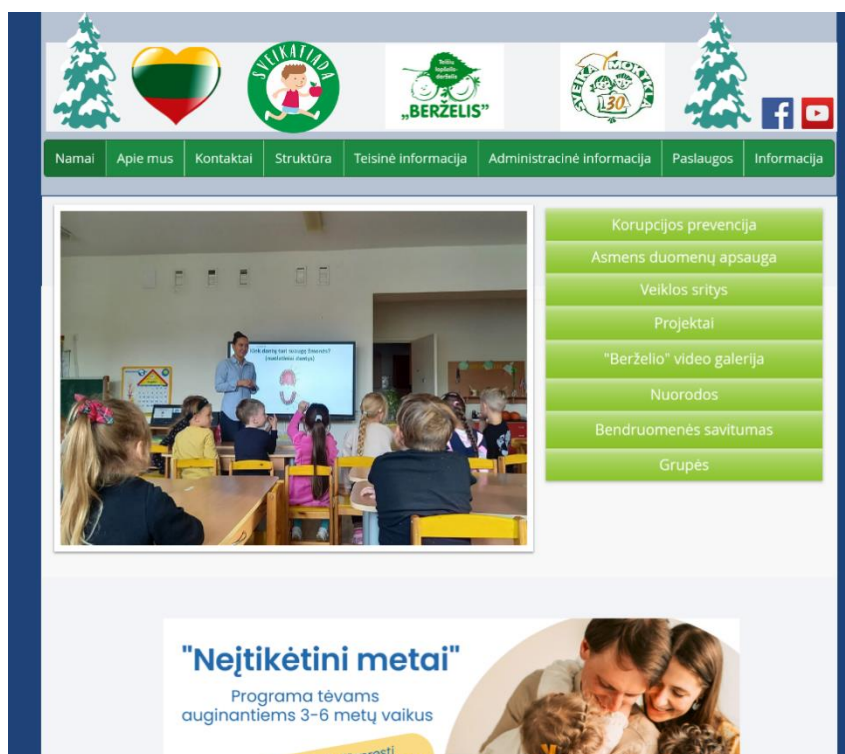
SVEIKATIADA

Telšių lopšelis-darželis „BERŽELIS"

SVEIKA MOKYKLA 30

Namai | Apie mus | Kontaktai | Struktūra | Teisinė informacija | Administracinė informacija | Paslaugos | Informacija

Korupcijos prevencija
Asmens duomenų apsauga
Veiklos sritys
Projektai
"Berželio" video galerija
Nuorodos
Bendruomenės savitumas
Grupės

"Neįtikėtini metai"
Programa tėvams auginantiems 3-6 metų vaikus